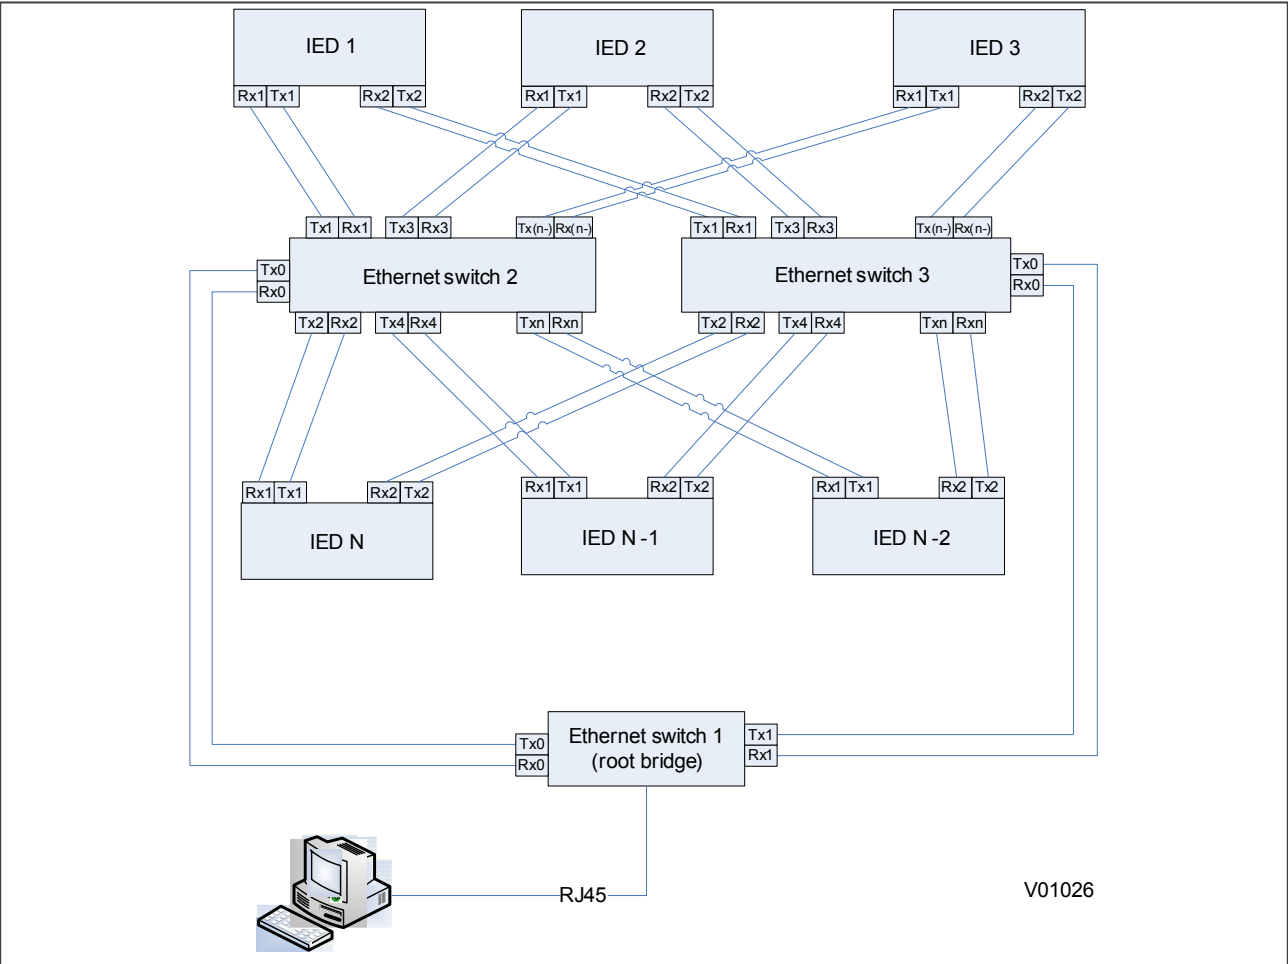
IED 1

Rx1 Tx1 Rx2 Tx2

IED 2

Rx1 Tx1 Rx2 Tx2

IED 3

Rx1 Tx1 Rx2 Tx2

Tx1 Rx1 Tx3 Rx3 Tx(n-) Rx(n-)

Tx1 Rx1 Tx3 Rx3 Tx(n-) Rx(n-)

Tx0
Rx0

Ethernet switch 2

Ethernet switch 3

Tx0
Rx0

Tx2 Rx2 Tx4 Rx4 Txn Rxn

Tx2 Rx2 Tx4 Rx4 Txn Rxn

Rx1 Tx1 Rx2 Tx2

IED N

Rx1 Tx1 Rx2 Tx2

IED N -1

Rx1 Tx1 Rx2 Tx2

IED N -2

Tx0
Rx0

Ethernet switch 1
(root bridge)

Tx1
Rx1

RJ45

V01026